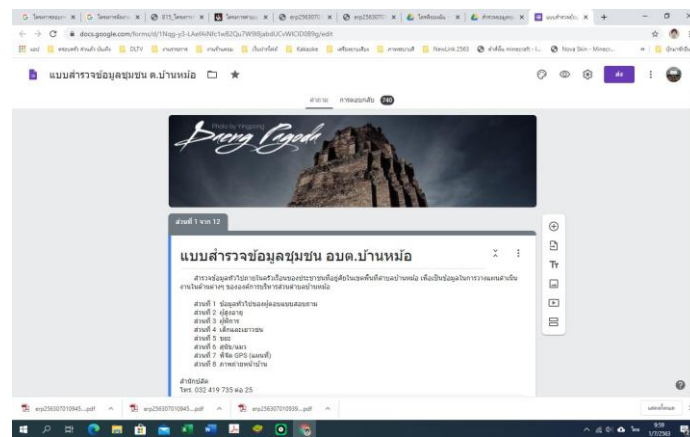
docs.google.com/forms/d/1Nqg-y3-LAeNrNfc1wB2Qu7W98jabdUCvWiCID089g/edit

NewLink 2563

Nova Skin - Minecr...

แบบสำรวจข้อมูลชุมชน ต.บ้านหม้อ

คำถาม การตอบกลับ 240

Photo by Yingpong

Dreng Pagoda

ส่วนที่ 1 จาก 12

แบบสำรวจข้อมูลชุมชน อบต.บ้านหม้อ

สำรวจข้อมูลทั่วไปภายในครัวเรือนของประชาชนที่อยู่อาศัยในเขตพื้นที่ตำบลบ้านหม้อ เพื่อเป็นข้อมูลในการวางแผนดำเนินงานในด้านต่างๆ ขององค์การบริหารส่วนตำบลบ้านหม้อ

ส่วนที่ 1 ข้อมูลทั่วไปของผู้ตอบแบบสอบถาม
ส่วนที่ 2 ผู้สูงอายุ
ส่วนที่ 3 ผู้พิการ
ส่วนที่ 4 เด็กและเยาวชน
ส่วนที่ 5 ขยะ
ส่วนที่ 6 สาธารณะ
ส่วนที่ 7 พิกัด GPS (แผนที่)
ส่วนที่ 8 ภาพถ่ายหน้าบ้าน

สำนักปลัด
โทร. 032 419 735 ต่อ 25

arp256307010945....pdf
arp256307010945....pdf
arp256307010939....pdf

แสดงทั้งหมด

9:59
1/7/2563